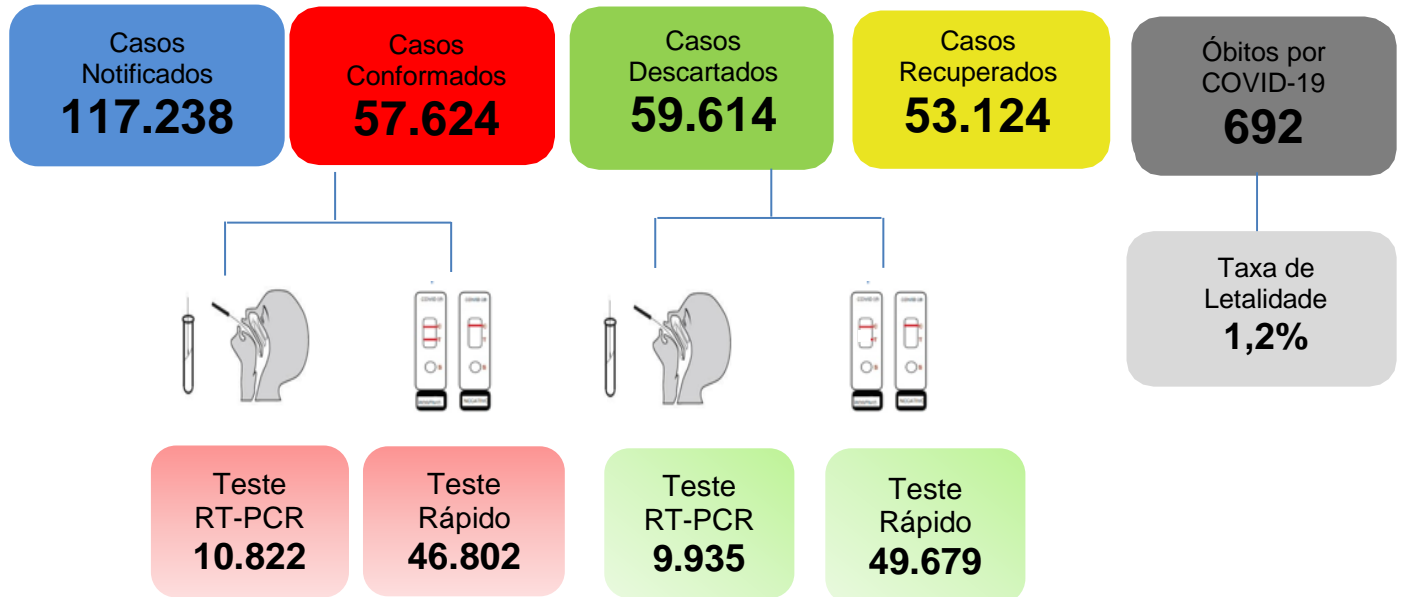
Casos Notificados
117.238

Casos Conformados
57.624

Casos Descartados
59.614

Casos Recuperados
53.124

Óbitos por COVID-19
692

Taxa de Letalidade
1,2%

COVID-19 COVID-19
POSITIVO NEGATIVO

COVID-19 COVID-19
POSITIVO NEGATIVO

Teste RT-PCR
10.822

Teste Rápido
46.802

Teste RT-PCR
9.935

Teste Rápido
49.679